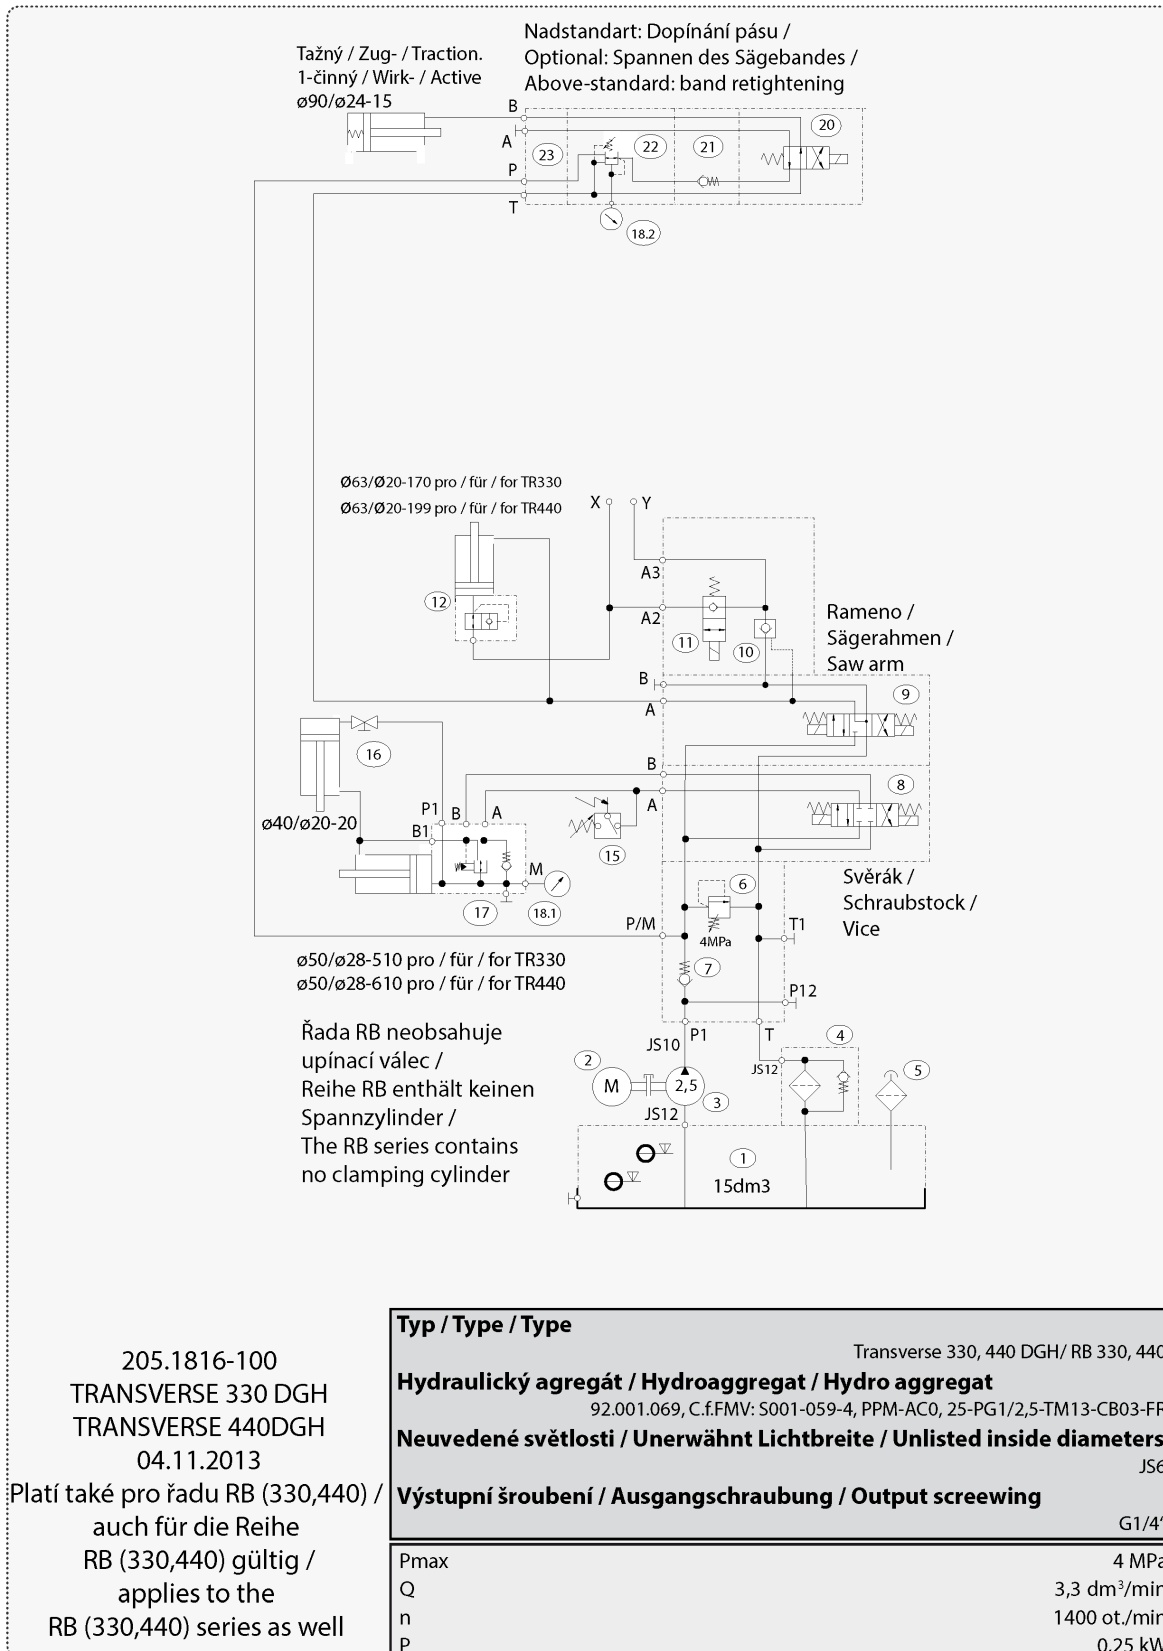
Nadstandart: Dopínání pásu /
Optional: Spannen des Sägebandes /
Above-standard: band retightening

Tažný / Zug- / Traction.
1-činný / Wirk- / Active
ø90/ø24-15

B
A
P
T
23
22
21
20
18.2

Ø63/Ø20-170 pro / für / for TR330
Ø63/Ø20-199 pro / für / for TR440

X
Y
A3
A2
12
11
10

Rameno /
Sägerahmen /
Saw arm

B
A
9

16
ø40/ø20-20
P1
B1
B
A
B
A
8
15
M
17
18.1

Svěrák /
Schraubstock /
Vice

6
P/M
4MPa
T1
7
P12

ø50/ø28-510 pro / für / for TR330
ø50/ø28-610 pro / für / for TR440

Řada RB neobsahuje upínací válec /
Reihe RB enthält keinen Spannzylinder /
The RB series contains no clamping cylinder

JS10
P1
T
4
2
M
2,5
JS12
5
3
JS12
1
15dm3

205.1816-100
TRANSVERSE 330 DGH
TRANSVERSE 440DGH
04.11.2013
Platí také pro řadu RB (330,440) /
auch für die Reihe
RB (330,440) gültig /
applies to the
RB (330,440) series as well

Typ / Type / Type
Transverse 330, 440 DGH/ RB 330, 440
Hydraulický agregát / Hydroaggregat / Hydro aggregat
92.001.069, C.f.FMV: S001-059-4, PPM-AC0, 25-PG1/2,5-TM13-CB03-FF
Neuvedené světlosti / Unerwähnt Lichtbreite / Unlisted inside diameters
JS6
Výstupní šroubení / Ausgangschraubung / Output screwing
G1/4

| Pmax | 4 MPa |
|---|---|
| Q | 3,3 dm³/min |
| n | 1400 ot./min |
| P | 0,25 kW |